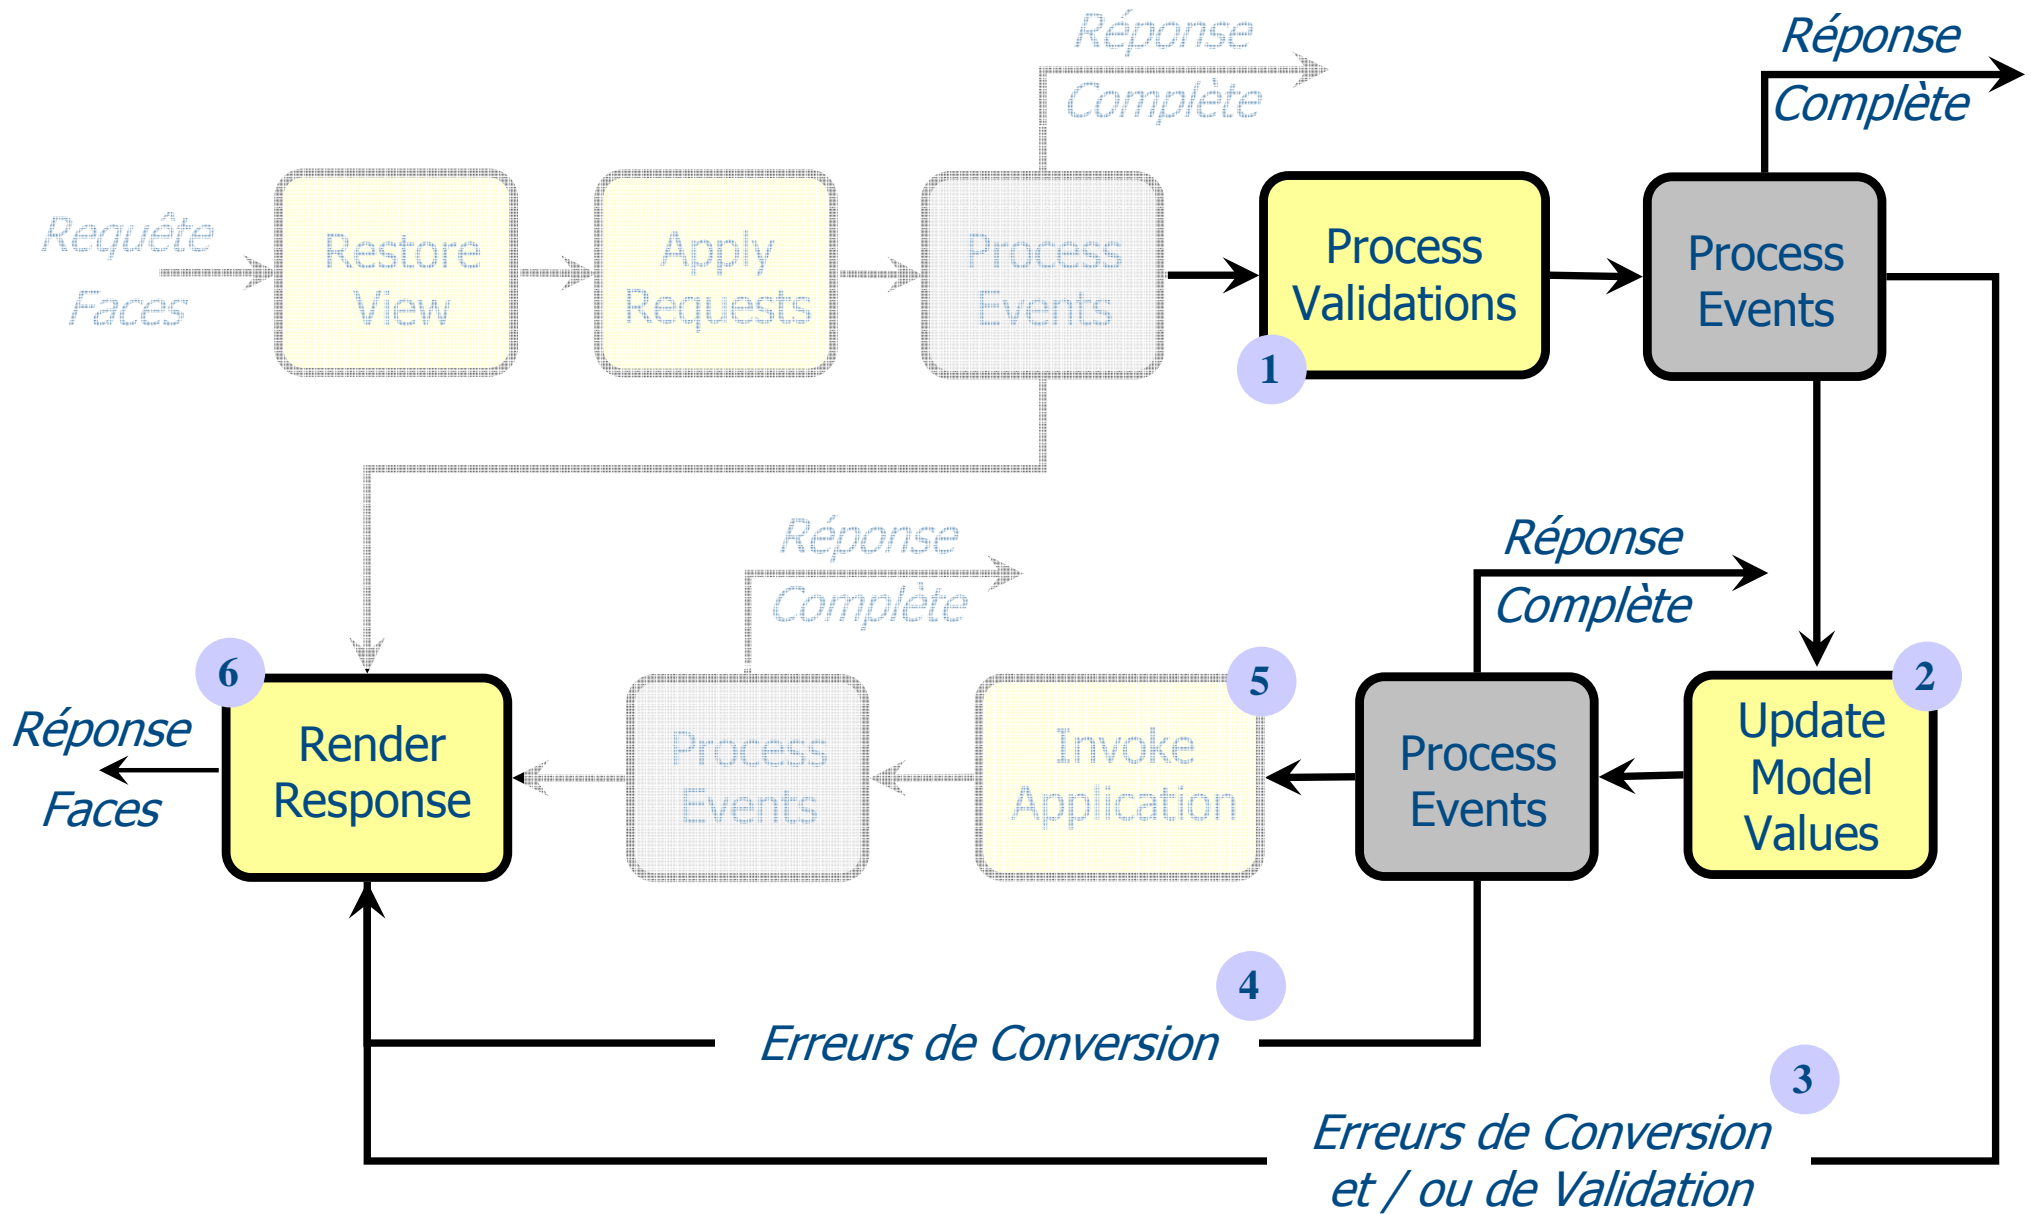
Réponse Complète

Réponse Complète

Requête Faces

Restore View

Apply Requests

Process Events

Process Validations

1

Process Events

Réponse Complète

Réponse Complète

6

Render Response

Réponse Faces

Process Events

Invoke Application

5

Process Events

Update Model Values

2

4

Erreurs de Conversion

3

Erreurs de Conversion et / ou de Validation